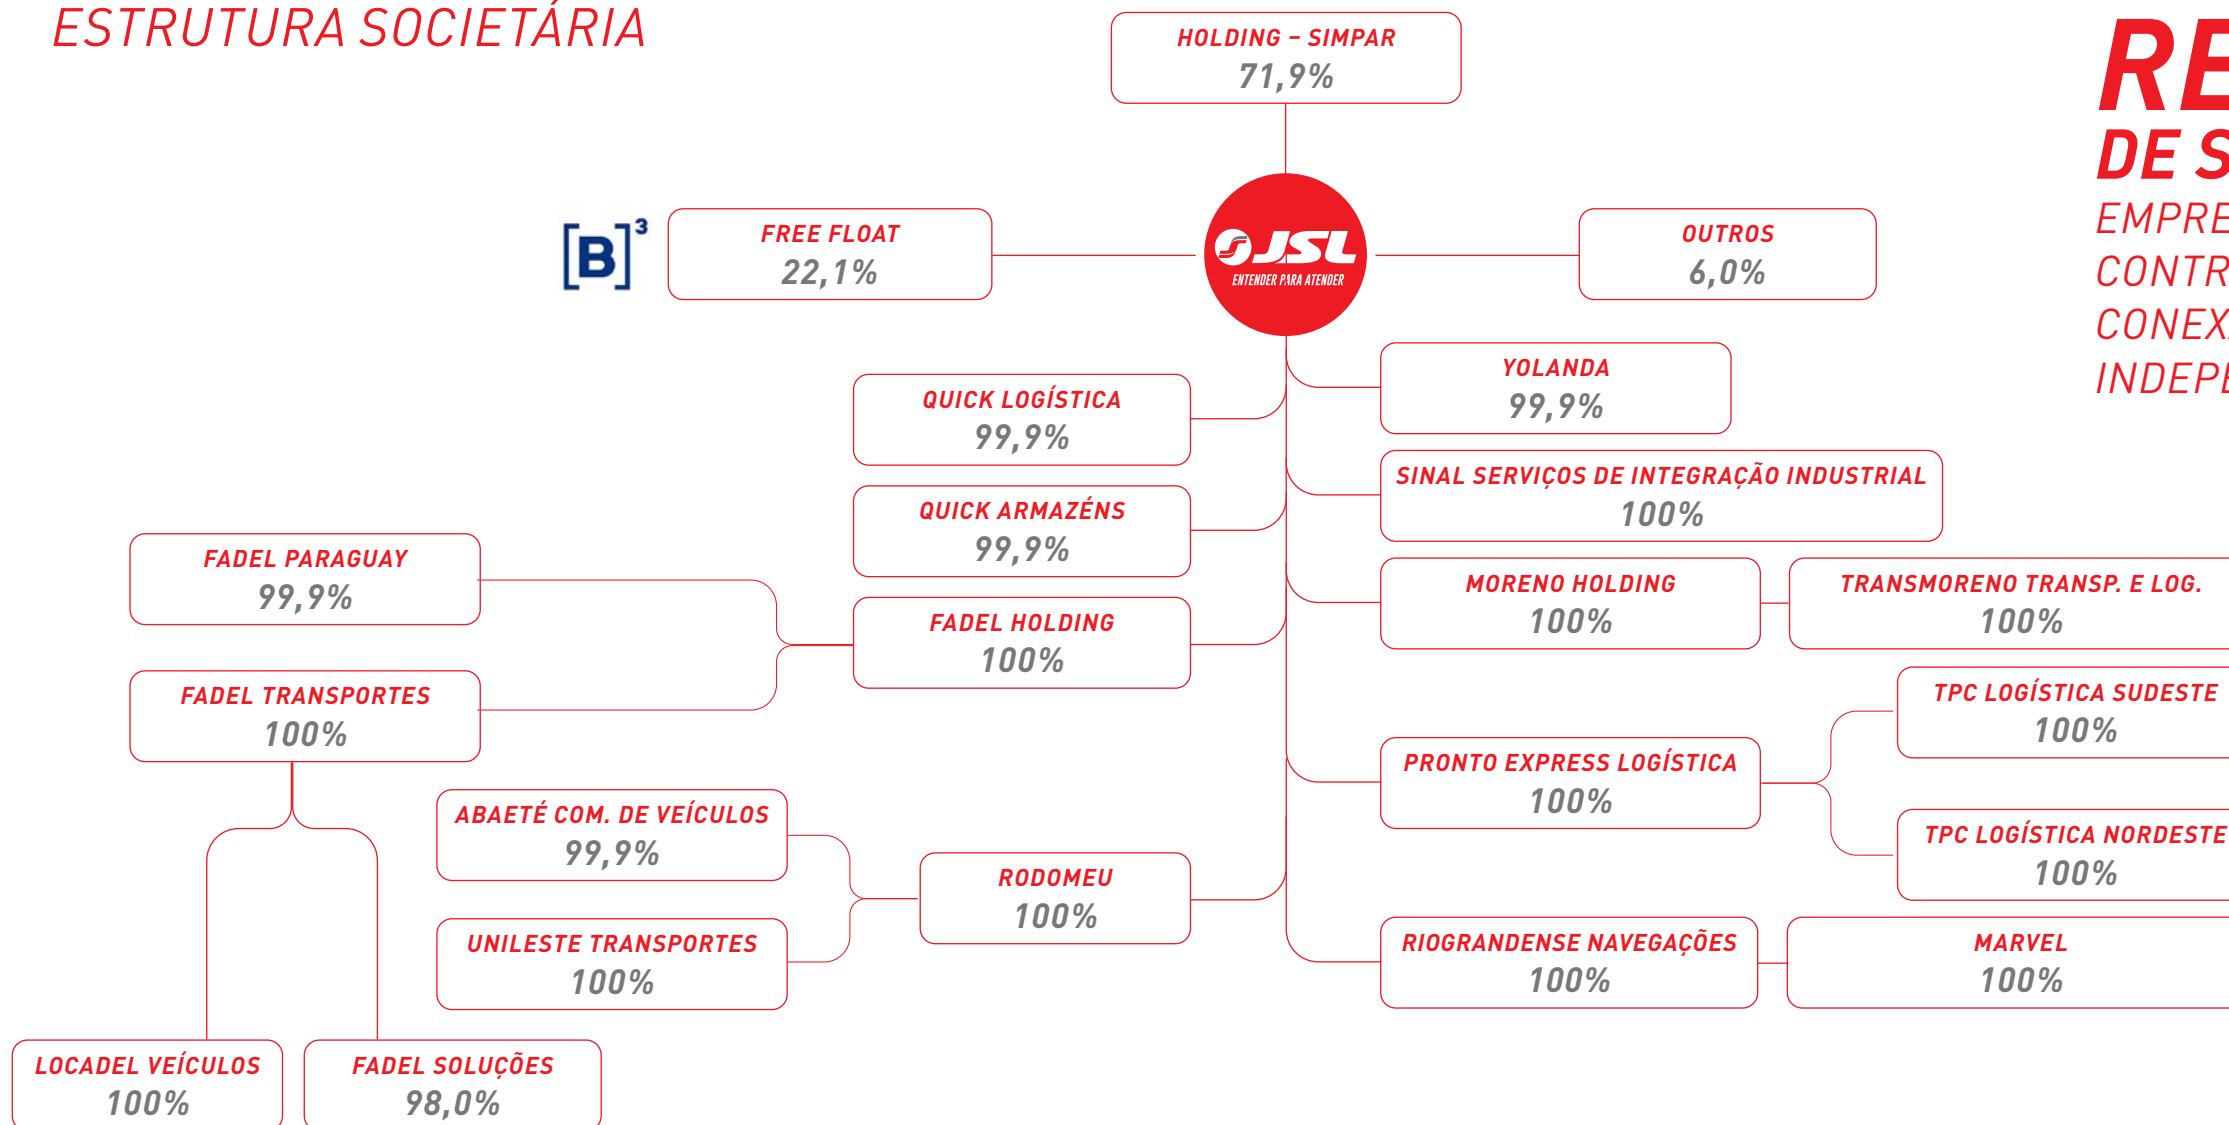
ESTRUTURA SOCIETÁRIA

HOLDING - SIMPAR
71,9%

[B]$^3$

FREE FLOAT
22,1%

JSL
ENTENDER PARA ATENDER

OUTROS
6,0%

RE
DE S
EMPRE
CONTR
CONEX
INDEPE

QUICK LOGÍSTICA
99,9%

YOLANDA
99,9%

SINAL SERVIÇOS DE INTEGRAÇÃO INDUSTRIAL
100%

QUICK ARMAZÉNS
99,9%

FADEL PARAGUAY
99,9%

FADEL HOLDING
100%

MORENO HOLDING
100%

TRANSMORENO TRANSP. E LOG.
100%

FADEL TRANSPORTES
100%

TPC LOGÍSTICA SUDESTE
100%

PRONTO EXPRESS LOGÍSTICA
100%

ABAETÉ COM. DE VEÍCULOS
99,9%

TPC LOGÍSTICA NORDESTE
100%

RODOMEU
100%

UNILESTE TRANSPORTES
100%

RIOGRANDENSE NAVEGAÇÕES
100%

MARVEL
100%

LOCADEL VEÍCULOS
100%

FADEL SOLUÇÕES
98,0%